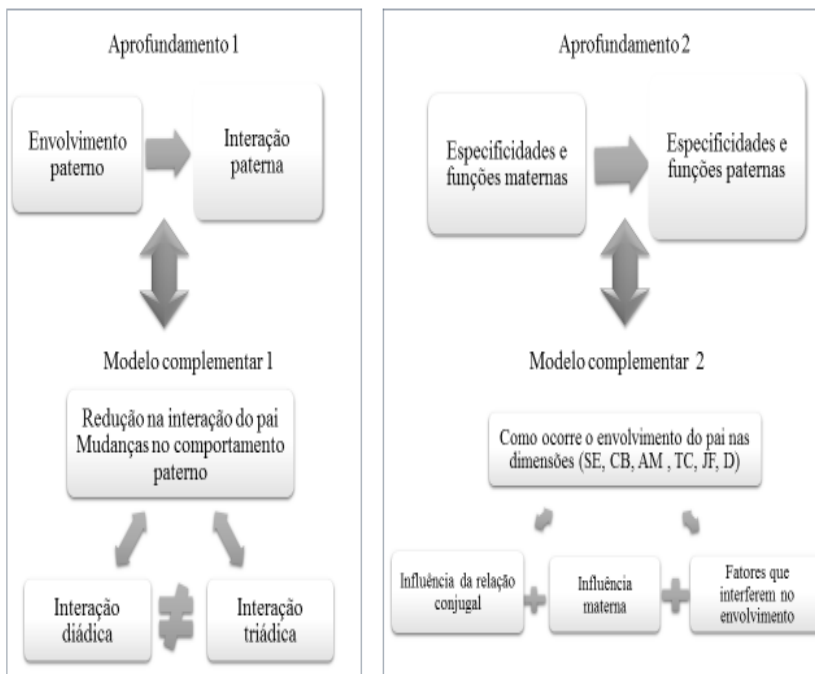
Aprofundamento 1

Envolvimento paterno

Interação paterna

Modelo complementar 1

Redução na interação do pai
Mudanças no comportamento paterno

Interação diádica

Interação triádica

Aprofundamento 2

Especificidades e funções maternas

Especificidades e funções paternas

Modelo complementar 2

Como ocorre o envolvimento do pai nas dimensões (SE, CB, AM , TC, JF, D)

Influência da relação conjugal

Influência materna

Fatores que interferem no envolvimento